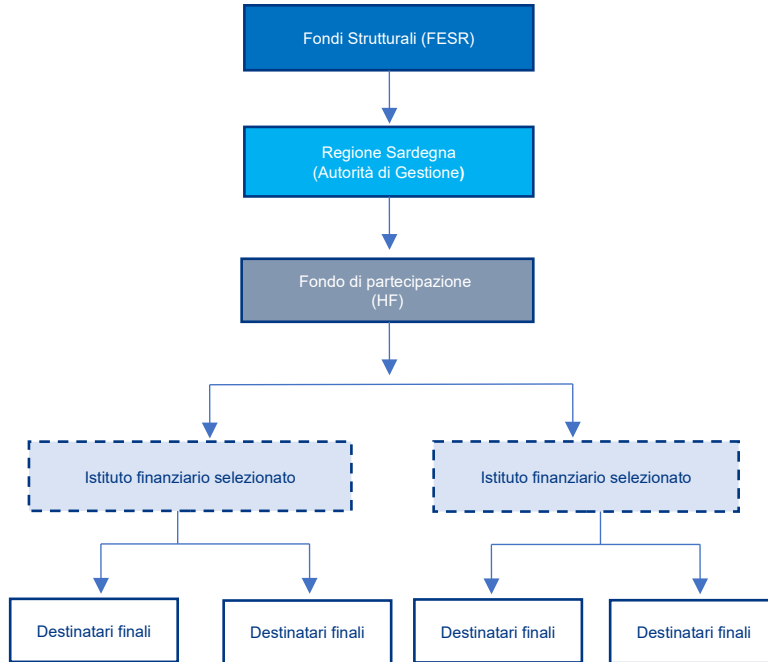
Fondi Strutturali (FESR)

Regione Sardegna
(Autorità di Gestione)

Fondo di partecipazione
(HF)

Istituto finanziario selezionato

Istituto finanziario selezionato

Destinatari finali

Destinatari finali

Destinatari finali

Destinatari finali